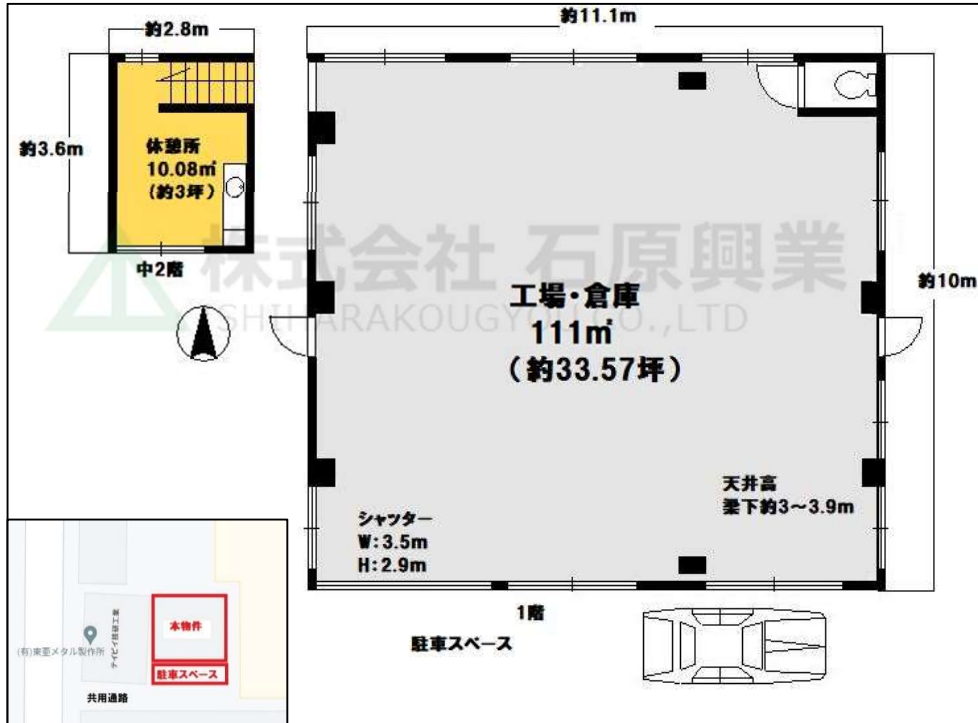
約2.8m

約3.6m

休憩所
10.08㎡
（約3坪）

中2階

約11.1m

株式会社 石原興業
ISHIHARAKOUGYO CO.,LTD

工場・倉庫
111㎡
（約33.57坪）

約10m

天井高
梁下約3～3.9m

シャッター
W:3.5m
H:2.9m

1階

駐車スペース

(有)東亜メタル製作所

本物件

駐車スペース

共用通路